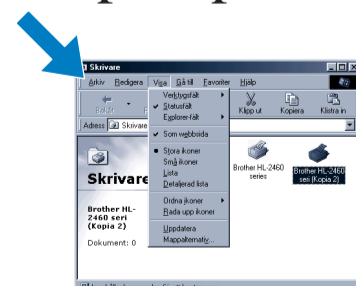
Skrivare

Arkiv Redigera Visa Gå till Favoriter Hjälp

Bakåt Framåt Klipp ut Kopiera Klistra in

Adress Skrivare

Verktygsfält
Statusfält
Explorer-fält
Som webbsida
Stora ikoner
Små ikoner
Lista
Detaljerad lista
Ordna ikoner
Rada upp ikoner
Uppdatera
Mappalternativ...

Skrivare

Brother HL-2460 seri (Kopia 2)

Dokument: 0

Brother HL-2460 series

Brother HL-2460 seri (Kopia 2)